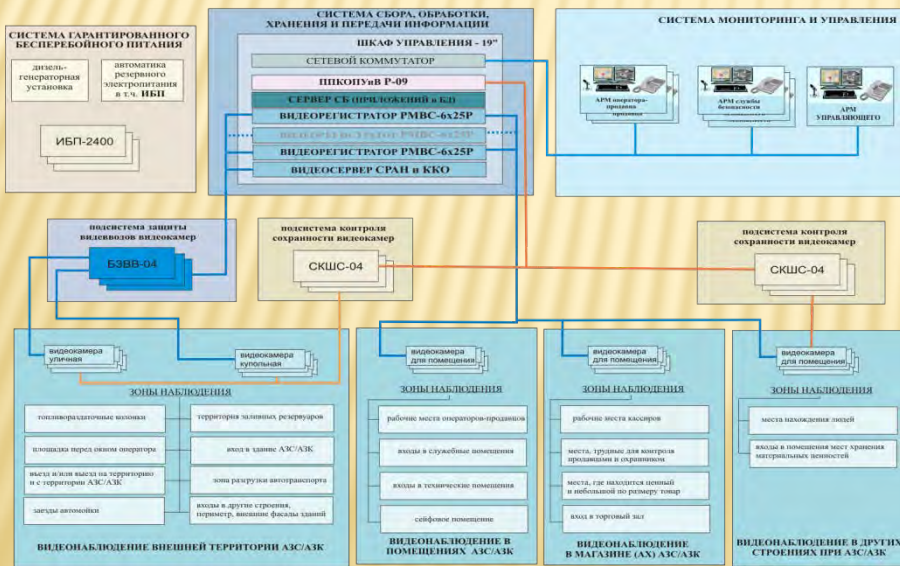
СИСТЕМА ГАРАНТИРОВАННОГО БЕСПЕРЕБОЙНОГО ПИТАНИЯ

дизель-генераторная установка

автоматика резервного электропитания в т.ч. ИБП

ИБП-2400

СИСТЕМА СБОРА, ОБРАБОТКИ, ХРАНЕНИЯ И ПЕРЕДАЧИ ИНФОРМАЦИИ

ШКАФ УПРАВЛЕНИЯ - 19"

СЕТЕВОЙ КОММУТАТОР

ППКОПУиВ Р-09

СЕРВЕР СБ (ПРИЛОЖЕНИЙ и БД)

ВИДЕОРЕГИСТРАТОР РМВС-6х25Р

ВИДЕОРЕГИСТРАТОР РМВС-6х25Р

ВИДЕОРЕГИСТРАТОР РМВС-6х25Р

ВИДЕОСЕРВЕР СРАН в ККО

СИСТЕМА МОНИТОРИНГА И УПРАВЛЕНИЯ

АРМ оператора-продавца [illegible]

АРМ службы безопасности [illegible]

АРМ УПРАВЛЯЮЩЕГО

подсистема защиты видеовводов видеокамер

БЗВВ-04

подсистема контроля сохранности видеокамер

СКШС-04

подсистема контроля сохранности видеокамер

СКШС-04

видеокамера уличная

видеокамера купольная

ЗОНЫ НАБЛЮДЕНИЯ

топливораздаточные колонки

территория заливных резервуаров

площадка перед окном оператора

вход в здание АЗС/АЗК

въезд и/или выезд на территорию и с территории АЗС/АЗК

зона разгрузки автотранспорта

заезды автомойки

входы в другие строения, периметр, внешние фасады зданий

ВИДЕОНАБЛЮДЕНИЕ ВНЕШНЕЙ ТЕРРИТОРИИ АЗС/АЗК

видеокамера для помещения

ЗОНЫ НАБЛЮДЕНИЯ

рабочие места операторов-продавцов

входы в служебные помещения

входы в технические помещения

сейфовое помещение

ВИДЕОНАБЛЮДЕНИЕ В ПОМЕЩЕНИЯХ АЗС/АЗК

видеокамера для помещения

ЗОНЫ НАБЛЮДЕНИЯ

рабочие места кассиров

места, трудные для контроля продавцами и охранником

места, где находится ценный и небольшой по размеру товар

вход в торговый зал

ВИДЕОНАБЛЮДЕНИЕ В МАГАЗИНЕ (АХ) АЗС/АЗК

видеокамера для помещения

ЗОНЫ НАБЛЮДЕНИЯ

места нахождения людей

входы в помещения мест хранения материальных ценностей

ВИДЕОНАБЛЮДЕНИЕ В ДРУГИХ СТРОЕНИЯХ ПРИ АЗС/АЗК